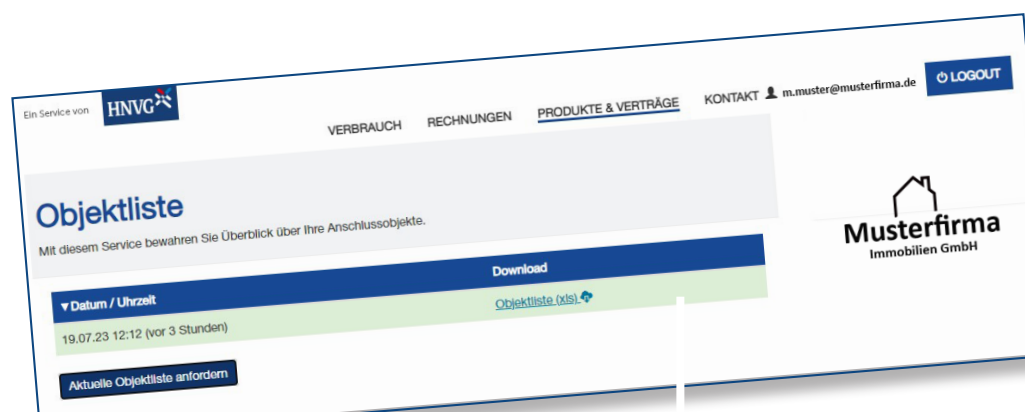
Ein Service von HNVG

VERBRAUCH RECHNUNGEN PRODUKTE & VERTRÄGE KONTAKT m.muster@musterfirma.de ⏻ LOGOUT

Objektliste

Mit diesem Service bewahren Sie Überblick über Ihre Anschlussobjekte.

| ▼Datum / Uhrzeit | Download |
|---|---|
| 19.07.23 12:12 (vor 3 Stunden) | Objektliste (xls) |

Aktuelle Objektliste anfordern

Musterfirma
Immobilien GmbH